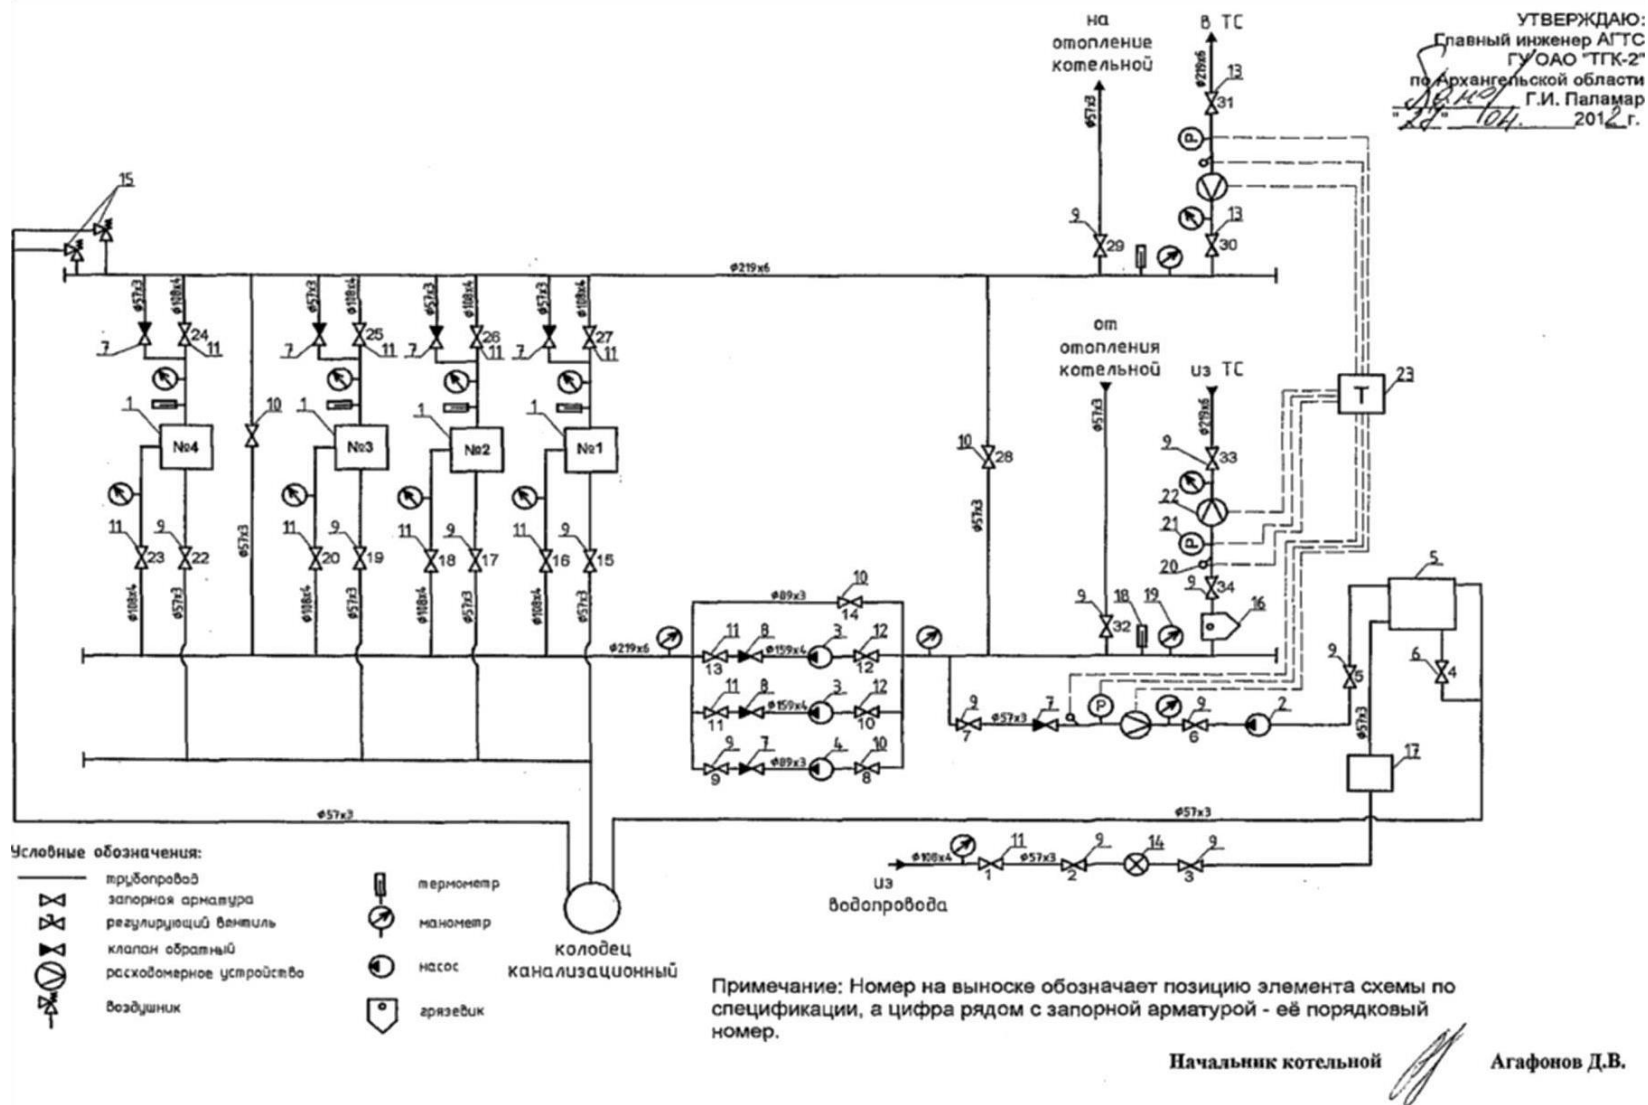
УТВЕРЖДАЮ:
Главный инженер АГТС
ГУОАО "ТГК-2"
по Архангельской области
Г.И. Паламар
"27" 04. 2012 г.

на отопление котельной

в ТС

ф57х3
ф219х6
13
31
13
30
9
29

15

ф219х6

ф57х3 ф108х4 ф57х3 ф108х4 ф57х3 ф108х4 ф57х3 ф108х4
7 24 11
7 25 11
7 26 11
7 27 11

1 №4
10
1 №3
1 №2
1 №1

от отопления котельной
из ТС
ф57х3
ф219х6
23
T

10
28
ф57х3

9
33
22
21
20
9
34

11 23 9 22
ф57х3
11 20 9 19
11 18 9 17
11 16 9 15
ф108х4 ф57х3 ф108х4 ф57х3 ф108х4 ф57х3 ф108х4 ф57х3

ф89х3
10
14
ф219х6
11 8 3 12
13 ф159х4 12
11 8 3 12
11 ф159х4 10
9 7 4 10
9 ф89х3 8

9
32
18
19
16

5
9
5
6
4

9 7
7 ф57х3
9
6
2
ф57х3
17

ф57х3
ф57х3

Условные обозначения:
трубопровод
запорная арматура
регулирующий вентиль
клапан обратный
расходомерное устройство
воздушник
термометр
манометр
насос
грязевик

колодец канализационный

ф108х4
11
1
ф57х3
9
2
14
9
3

из водопровода

Примечание: Номер на выноске обозначает позицию элемента схемы по спецификации, а цифра рядом с запорной арматурой - её порядковый номер.

Начальник котельной

Агафонов Д.В.